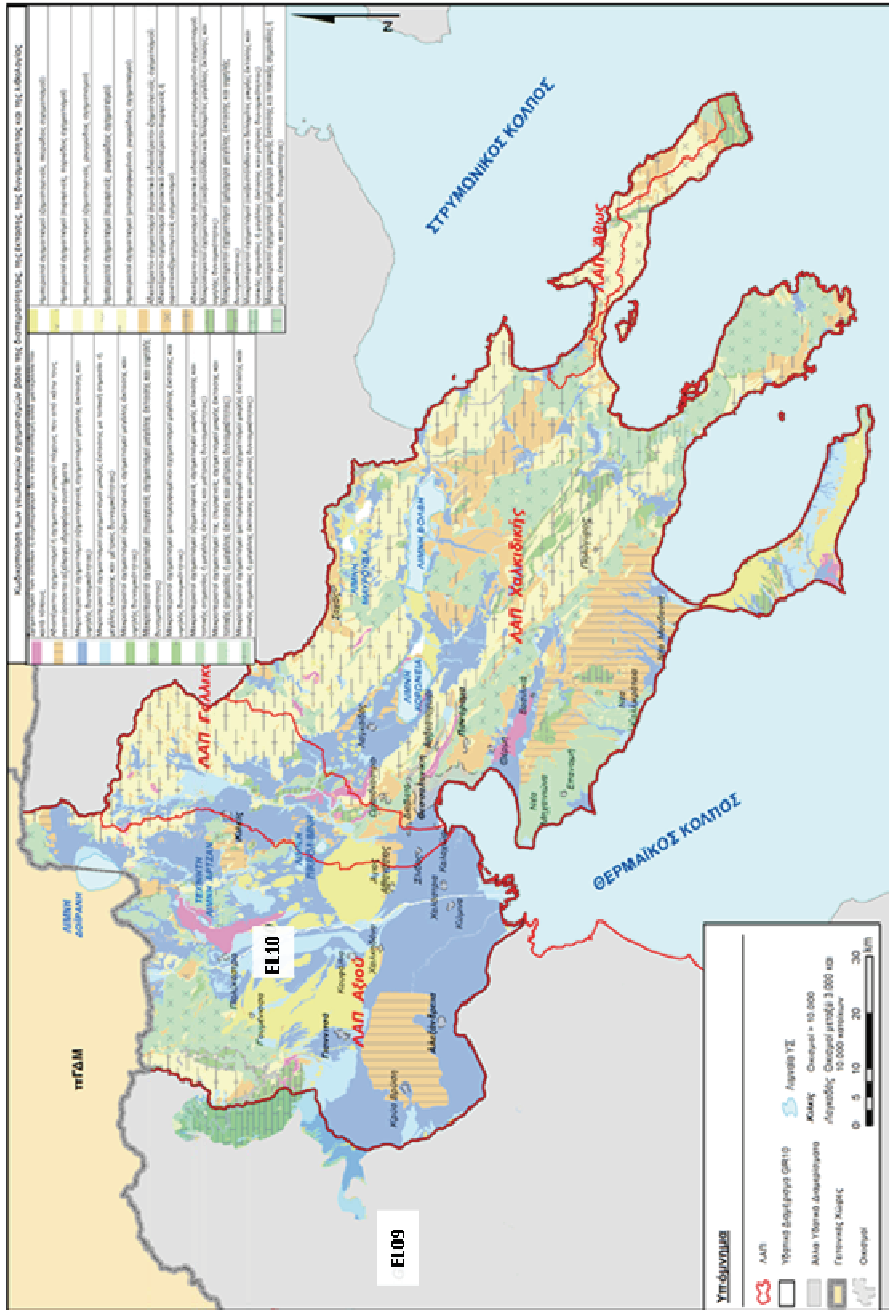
ΣΤΡΥΜΟΝΙΚΟΣ ΚΟΛΠΟΣ

ΘΕΡΜΑΪΚΟΣ ΚΟΛΠΟΣ

ΛΑΠ Χαλκιδικής

ΛΑΠ Αξιού

ΛΑΠ Γαλλικού

ΛΑΠ Άθως

ΠΓΔΜ

ΛΙΜΝΗ ΔΟΙΡΑΝΗ

ΛΙΜΝΗ ΚΟΡΩΝΕΙΑ

ΛΙΜΝΗ ΒΟΛΒΗ

EL10

EL09

Υπόμνημα

ΛΑΠ

Υδατικό Διαμέρισμα GR10

Άλλα Υδατικά Διαμερίσματα

Γειτονικές Χώρες

Οικισμοί

Λίμνες ΥΣ

Οικισμοί > 10.000

Οικισμοί μεταξύ 3.000 και 10.000 κατοίκων

0 5 10 20 30 km

Κωδικοποίηση των γεωλογικών σχηματισμών βάσει της διαπερατότητας, της έκτασης, της δυναμικότητας και της καταλληλότητας

N

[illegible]